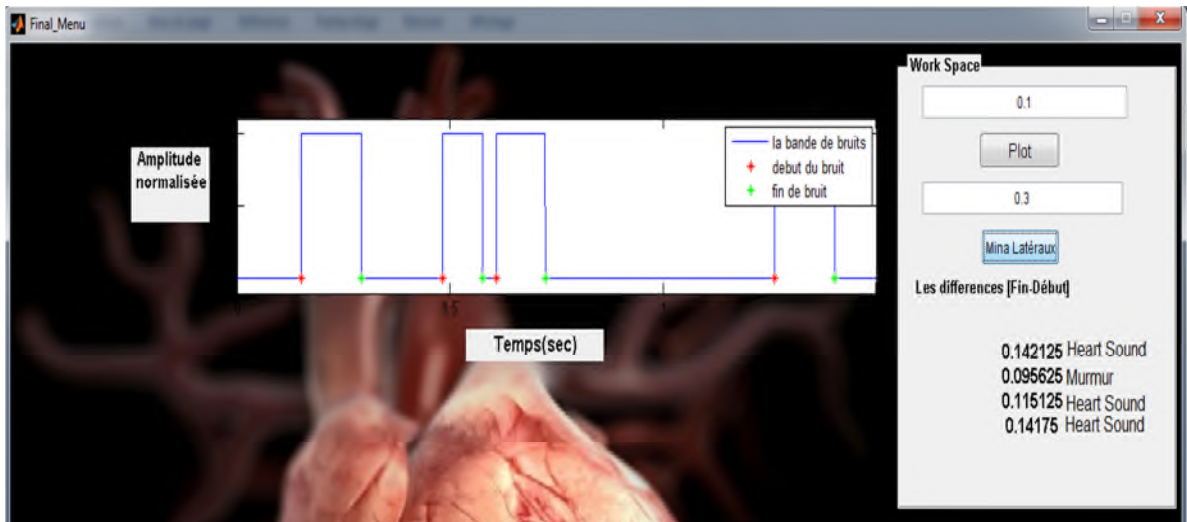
Final_Menu

Amplitude normalisée

la bande de bruits
debut du bruit
fin de bruit

1.5
1

Temps(sec)

Work Space

0.1

Plot

0.3

Mina Latéraux

Les differences [Fin-Début]

0.142125 Heart Sound
0.095625 Murmur
0.115125 Heart Sound
0.14175 Heart Sound